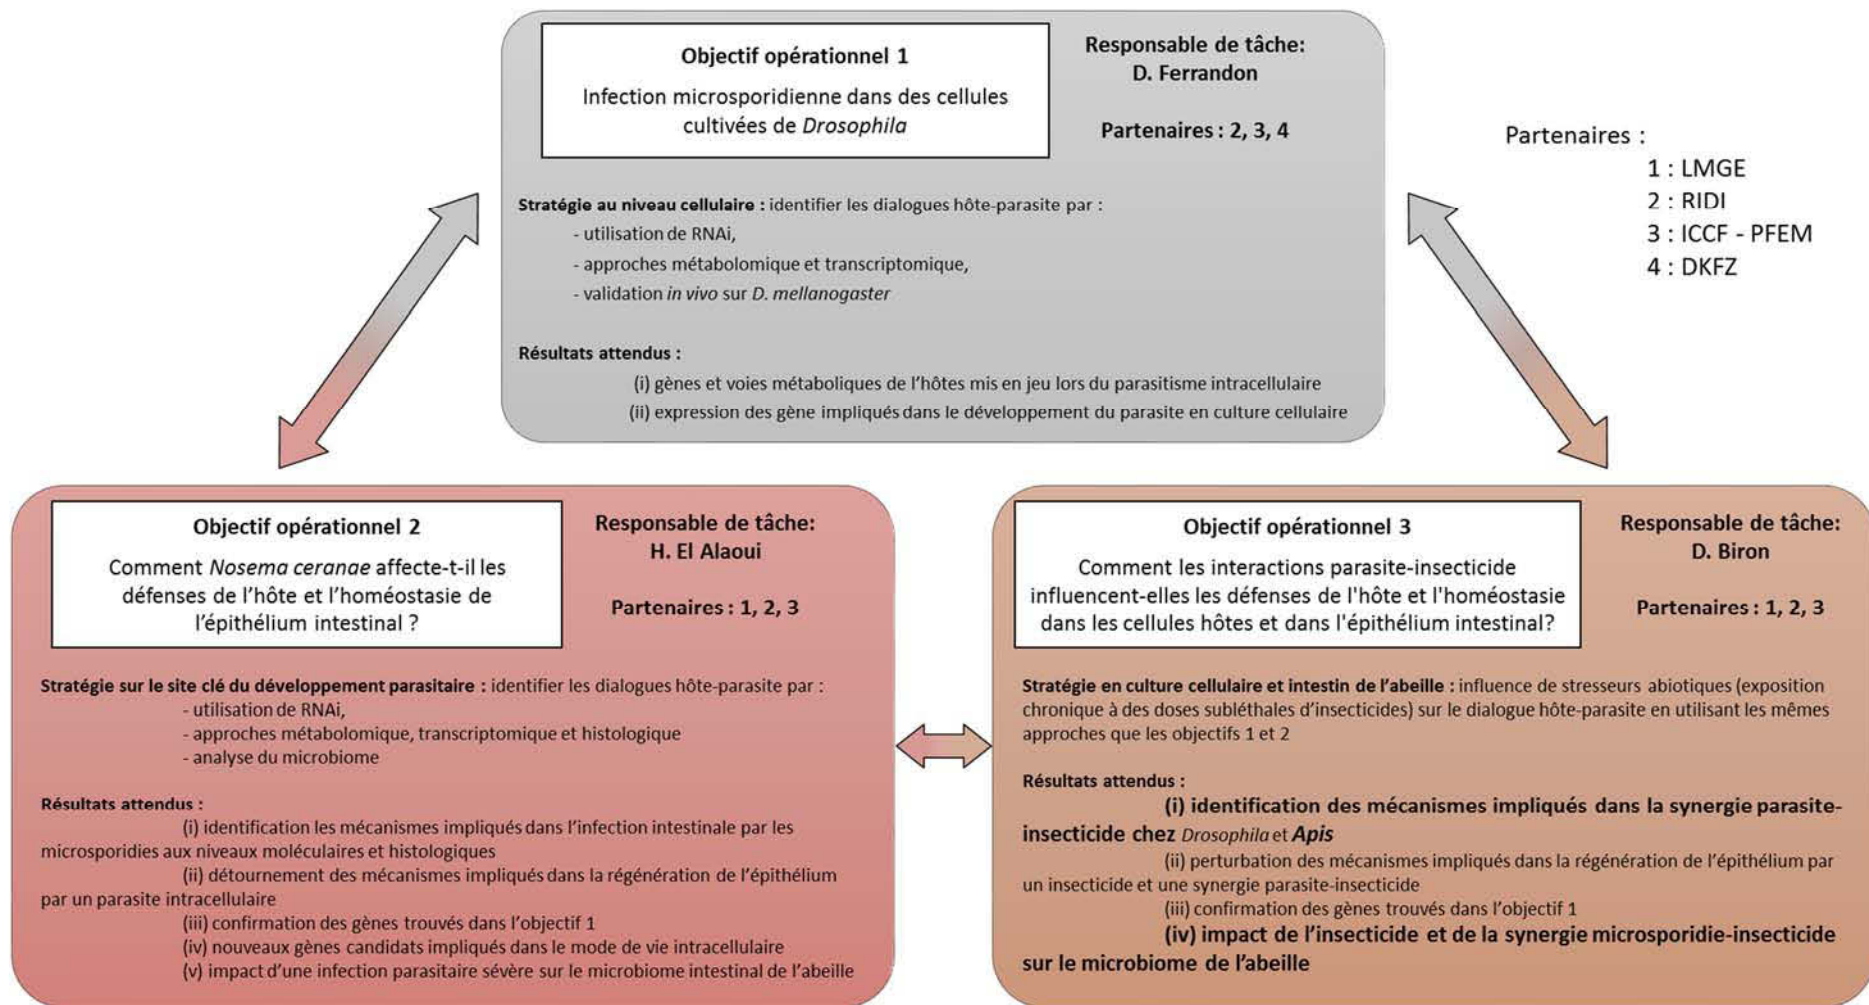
Objectif opérationnel 1

Infection microsporidienne dans des cellules cultivées de *Drosophila*

Responsable de tâche: D. Ferrandon

Partenaires : 2, 3, 4

**Stratégie au niveau cellulaire :** identifier les dialogues hôte-parasite par :
- utilisation de RNAi,
- approches métabolomique et transcriptomique,
- validation *in vivo* sur *D. mellanogaster*

**Résultats attendus :**
(i) gènes et voies métaboliques de l'hôtes mis en jeu lors du parasitisme intracellulaire
(ii) expression des gène impliqués dans le développement du parasite en culture cellulaire

Partenaires :
1 : LMGE
2 : RIDI
3 : ICCF - PFEM
4 : DKFZ

Objectif opérationnel 2

Comment *Nosema ceranae* affecte-t-il les défenses de l'hôte et l'homéostasie de l'épithélium intestinal ?

Responsable de tâche: H. El Alaoui

Partenaires : 1, 2, 3

**Stratégie sur le site clé du développement parasitaire :** identifier les dialogues hôte-parasite par :
- utilisation de RNAi,
- approches métabolomique, transcriptomique et histologique
- analyse du microbiome

**Résultats attendus :**
(i) identification les mécanismes impliqués dans l'infection intestinale par les microsporidies aux niveaux moléculaires et histologiques
(ii) détournement des mécanismes impliqués dans la régénération de l'épithélium par un parasite intracellulaire
(iii) confirmation des gènes trouvés dans l'objectif 1
(iv) nouveaux gènes candidats impliqués dans le mode de vie intracellulaire
(v) impact d'une infection parasitaire sévère sur le microbiome intestinal de l'abeille

Objectif opérationnel 3

Comment les interactions parasite-insecticide influencent-elles les défenses de l'hôte et l'homéostasie dans les cellules hôtes et dans l'épithélium intestinal?

Responsable de tâche: D. Biron

Partenaires : 1, 2, 3

**Stratégie en culture cellulaire et intestin de l'abeille :** influence de stresseurs abiotiques (exposition chronique à des doses subléthales d'insecticides) sur le dialogue hôte-parasite en utilisant les mêmes approches que les objectifs 1 et 2

**Résultats attendus :**
**(i) identification des mécanismes impliqués dans la synergie parasite-insecticide chez** *Drosophila* et ***Apis***
(ii) perturbation des mécanismes impliqués dans la régénération de l'épithélium par un insecticide et une synergie parasite-insecticide
(iii) confirmation des gènes trouvés dans l'objectif 1
**(iv) impact de l'insecticide et de la synergie microsporidie-insecticide sur le microbiome de l'abeille**